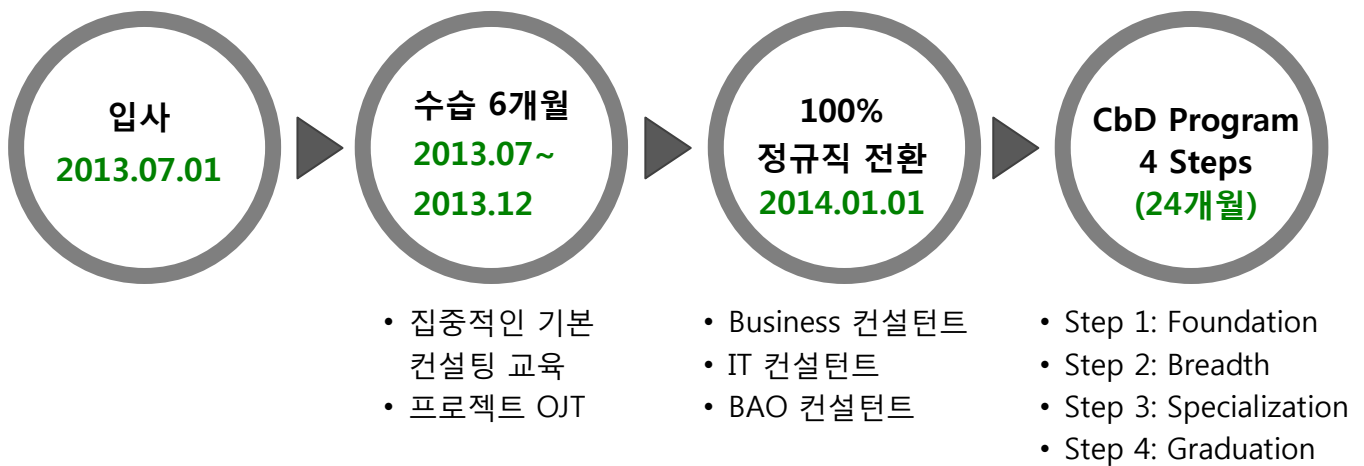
입사
2013.07.01

수습 6개월
2013.07~
2013.12

100%
정규직 전환
2014.01.01

CbD Program
4 Steps
(24개월)

• 집중적인 기본 컨설팅 교육
• 프로젝트 OJT

• Business 컨설턴트
• IT 컨설턴트
• BAO 컨설턴트

• Step 1: Foundation
• Step 2: Breadth
• Step 3: Specialization
• Step 4: Graduation